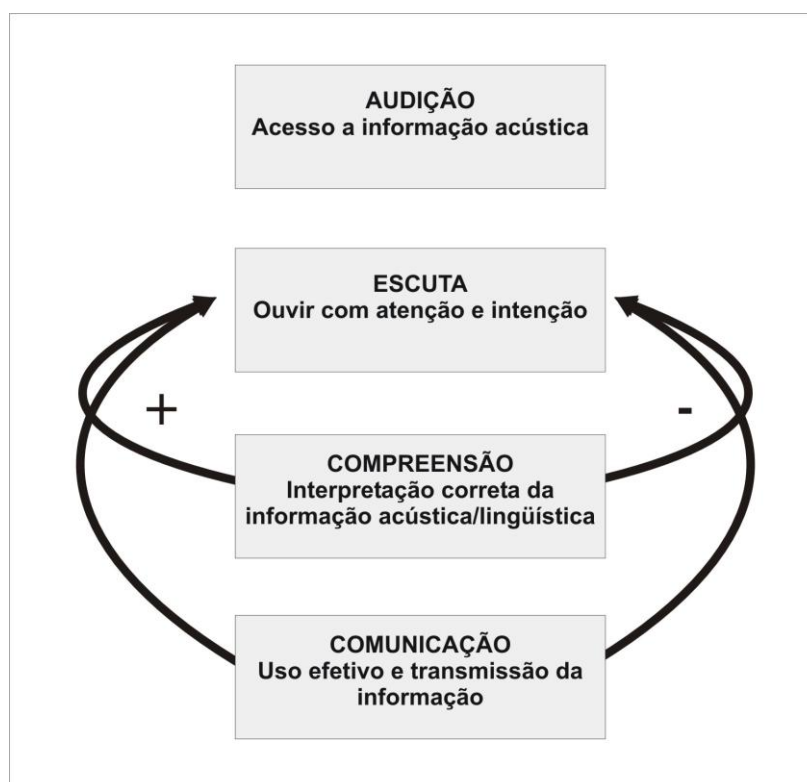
AUDIÇÃO
Acesso a informação acústica

ESCUTA
Ouvir com atenção e intenção

+

-

COMPREENSÃO
Interpretação correta da informação acústica/lingüística

COMUNICAÇÃO
Uso efetivo e transmissão da informação